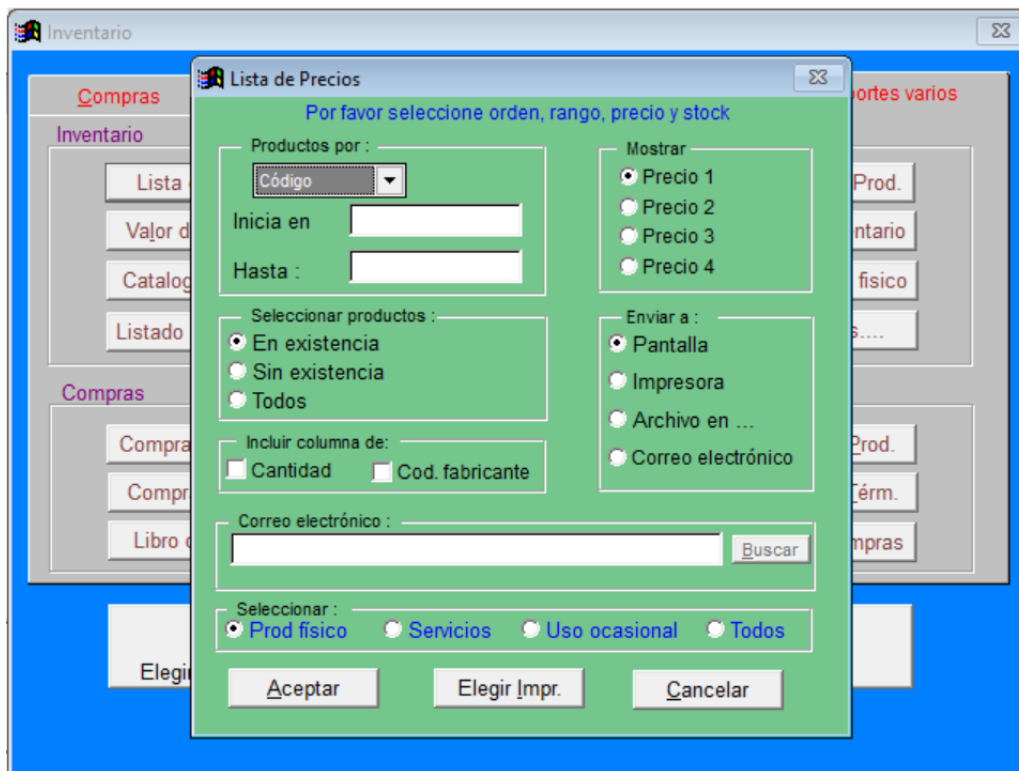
Inventario

Compras

Inventario

Lista

Valor d

Catalog

Listado

Compras

Compra

Compr

Libro d

Elegir

portes varios

Prod.

ntario

fisico

s....

Prod.

Térm.

mpras

Lista de Precios

Por favor seleccione orden, rango, precio y stock

Productos por :

Código

Inicia en

Hasta :

Mostrar

Precio 1

Precio 2

Precio 3

Precio 4

Seleccionar productos :

En existencia

Sin existencia

Todos

Enviar a :

Pantalla

Impresora

Archivo en ...

Correo electrónico

Incluir columna de:

Cantidad

Cod. fabricante

Correo electrónico :

Buscar

Seleccionar :

Prod fisico

Servicios

Uso ocasional

Todos

Aceptar

Elegir Impr.

Cancelar